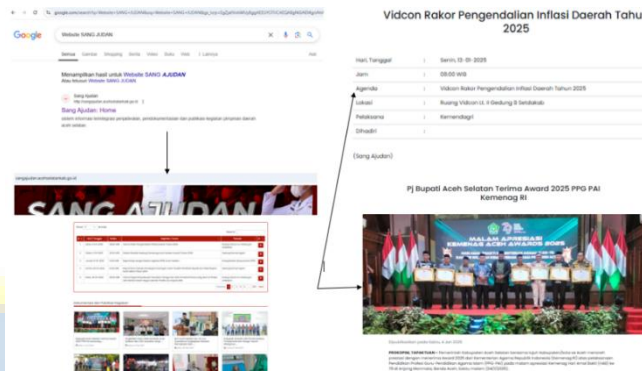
google.com/search?q=Website+SANG+AJUDAN

Google

Website SANG AJUDAN

Semua Gambar Shopping Berita Video Buku Web : Lainnya Alat

Menampilkan hasil untuk Website SANG AJUDAN
Atau telusuri Website SANG JUDAN

Sang Ajudan
Sang Ajudan: Home
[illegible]

sangajudan.acehselatankab.go.id

SANG AJUDAN

Vidcon Rakor Pengendalian Inflasi Daerah Tahun 2025

| | | |
|---|---|---|
| Hari, Tanggal | : | Senin, 13-01-2025 |
| Jam | : | 08.00 WIB |
| Agenda | : | Vidcon Rakor Pengendalian Inflasi Daerah Tahun 2025 |
| Lokasi | : | Ruang Vidcon Lt. II Gedung B Setdakab |
| Pelaksana | : | Kemendagri |
| Dihadiri | : | |

(Sang Ajudan)

Pj Bupati Aceh Selatan Terima Award 2025 PPG PAI Kemenag RI

MALAM APRESIASI KEMENAG ACEH AWARDS 2025

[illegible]